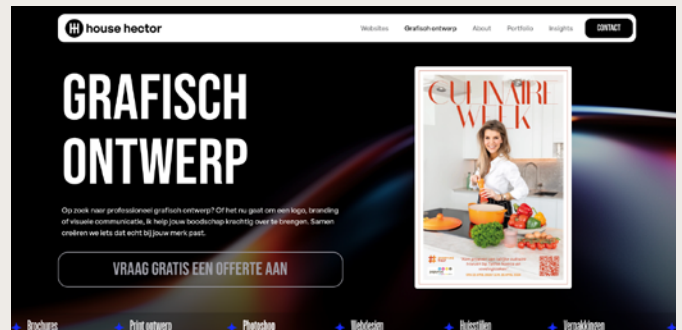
house hector

Websites Grafisch ontwerp About Portfolio Insights CONTACT

GRAFISCH ONTWERP

Op zoek naar professioneel grafisch ontwerp? Of het nu gaat om een logo, branding of visuele communicatie, ik help jouw boodschap krachtig over te brengen. Samen creëren we iets dat echt bij jouw merk past.

VRAAG GRATIS EEN OFFERTE AAN

CULINAIRE WEEK

Brochures Print ontwerp Photoshop Webdesign Huisstijlen Verpakkingen